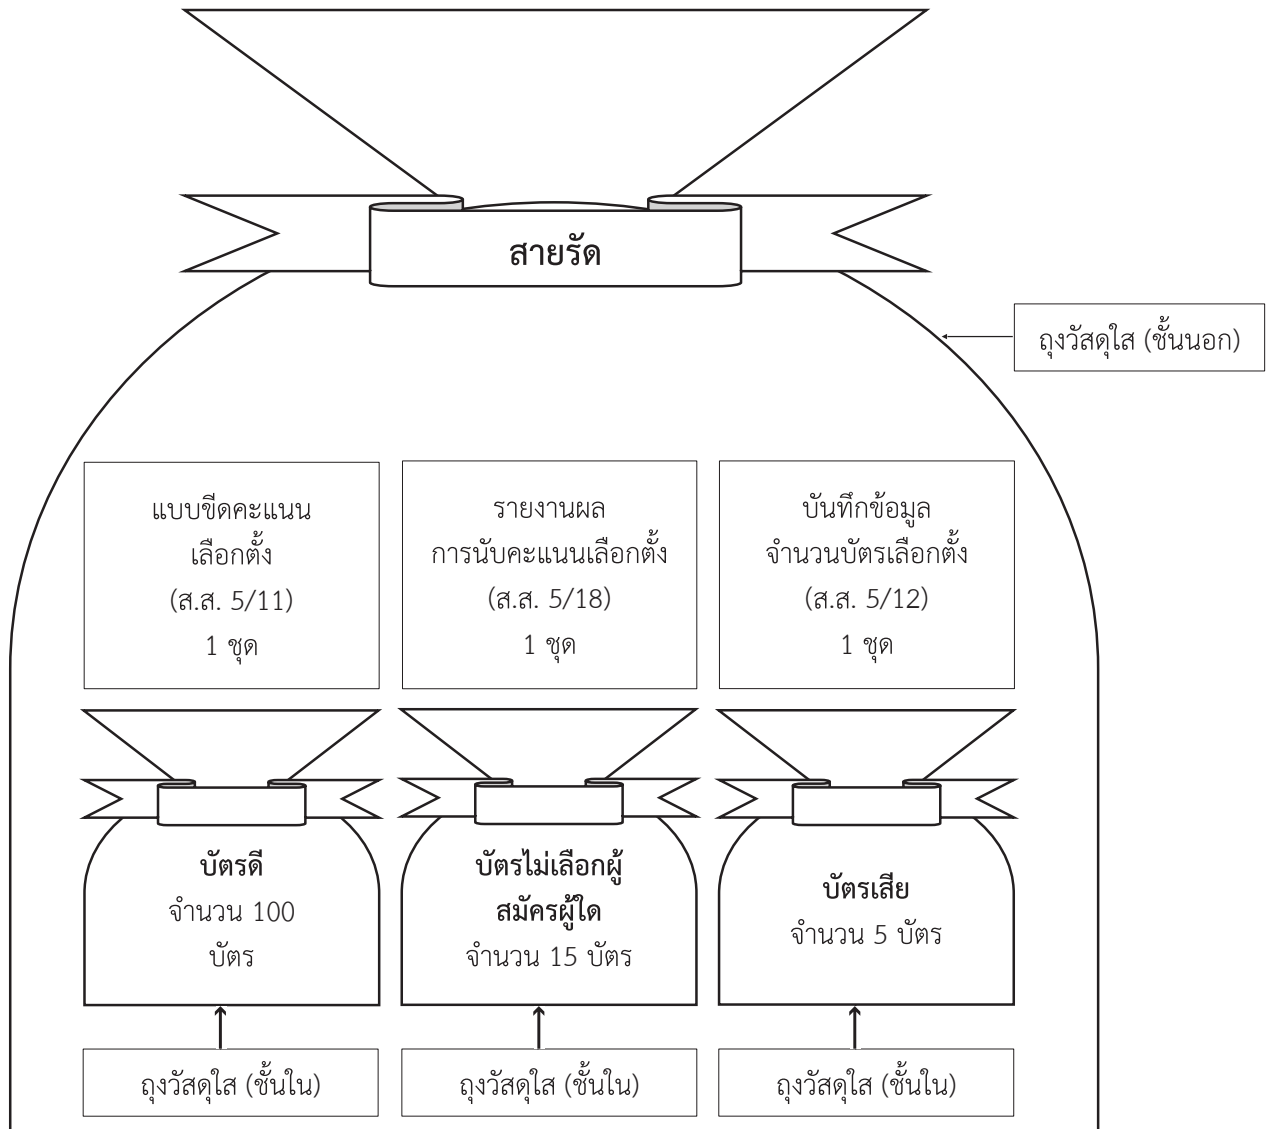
สายรัด

ถุงวัสดุใส (ชั้นนอก)

แบบขีดคะแนนเลือกตั้ง
(ส.ส. 5/11)
1 ชุด

รายงานผลการนับคะแนนเลือกตั้ง
(ส.ส. 5/18)
1 ชุด

บันทึกข้อมูลจำนวนบัตรเลือกตั้ง
(ส.ส. 5/12)
1 ชุด

**บัตรดี**
จำนวน 100 บัตร

**บัตรไม่เลือกผู้สมัครผู้ใด**
จำนวน 15 บัตร

**บัตรเสีย**
จำนวน 5 บัตร

ถุงวัสดุใส (ชั้นใน)

ถุงวัสดุใส (ชั้นใน)

ถุงวัสดุใส (ชั้นใน)